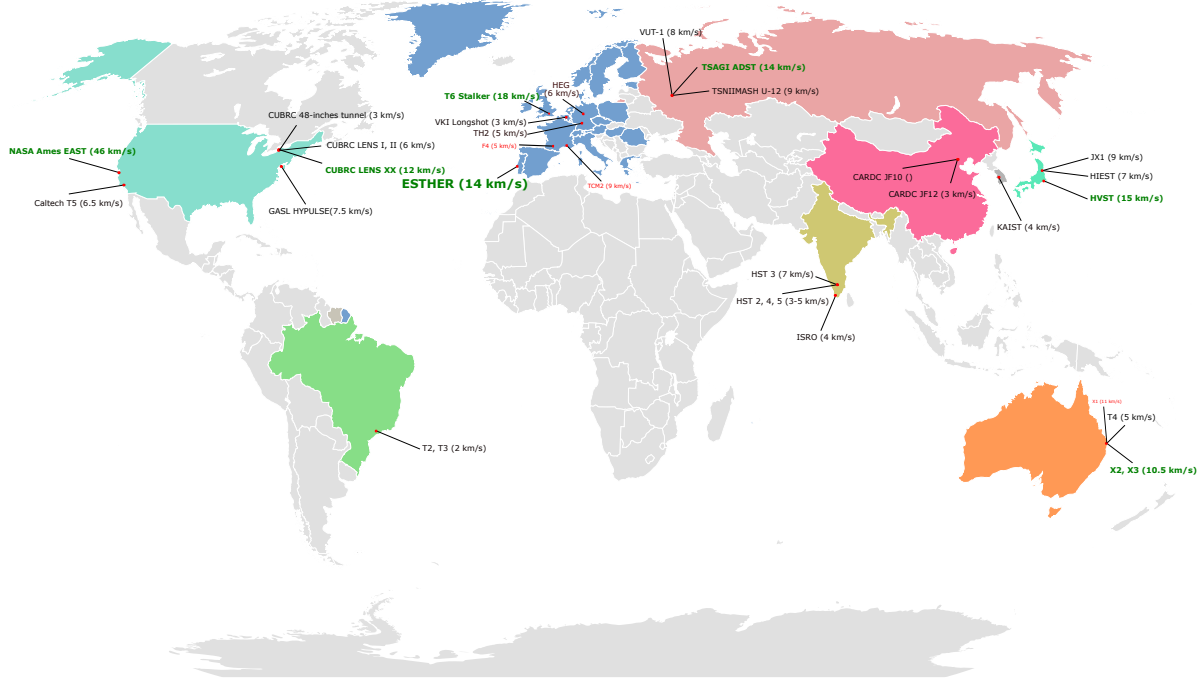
VUT-1 (8 km/s)
TSAGI ADST (14 km/s)
TSNIIMASH U-12 (9 km/s)
T6 Stalker (18 km/s)
HEG (6 km/s)
VKI Longshot (3 km/s)
TH2 (5 km/s)
F4 (5 km/s)
TCM2 (9 km/s)
ESTHER (14 km/s)
CUBRC 48-inches tunnel (3 km/s)
CUBRC LENS I, II (6 km/s)
CUBRC LENS XX (12 km/s)
NASA Ames EAST (46 km/s)
Caltech T5 (6.5 km/s)
GASL HYPULSE(7.5 km/s)
CARDC JF10 ()
CARDC JF12 (3 km/s)
JX1 (9 km/s)
HIEST (7 km/s)
HVST (15 km/s)
KAIST (4 km/s)
HST 3 (7 km/s)
HST 2, 4, 5 (3-5 km/s)
ISRO (4 km/s)
X1 (11 km/s)
T4 (5 km/s)
X2, X3 (10.5 km/s)
T2, T3 (2 km/s)